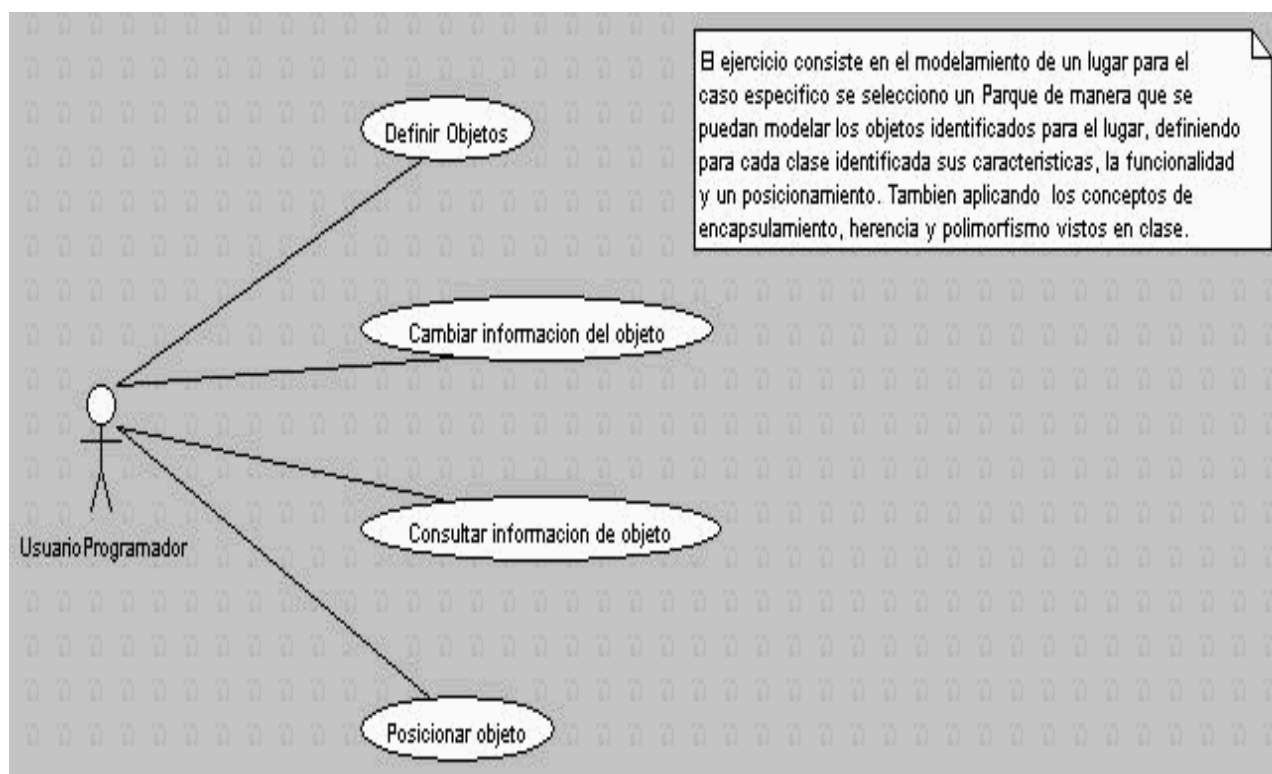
El ejercicio consiste en el modelamiento de un lugar para el caso especifico se selecciono un Parque de manera que se puedan modelar los objetos identificados para el lugar, definiendo para cada clase identificada sus caracteristicas, la funcionalidad y un posicionamiento. Tambien aplicando los conceptos de encapsulamiento, herencia y polimorfismo vistos en clase.

Definir Objetos

Cambiar informacion del objeto

Consultar informacion de objeto

Posicionar objeto

UsuarioProgramador